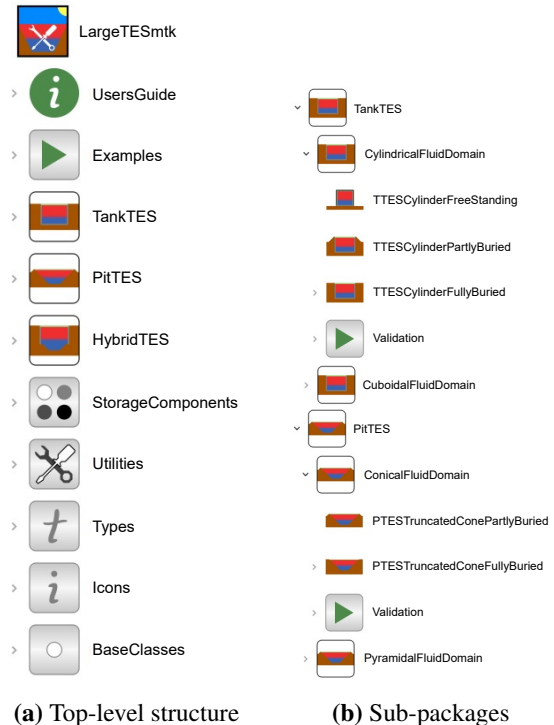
LargeTESmtk

UsersGuide

Examples

TankTES

PitTES

HybridTES

StorageComponents

Utilities

Types

Icons

BaseClasses

TankTES

CylindricalFluidDomain

TTESCylinderFreeStanding

TTESCylinderPartlyBuried

TTESCylinderFullyBuried

Validation

CuboidalFluidDomain

PitTES

ConicalFluidDomain

PTESTruncatedConePartlyBuried

PTESTruncatedConeFullyBuried

Validation

PyramidalFluidDomain

**(a)** Top-level structure

**(b)** Sub-packages